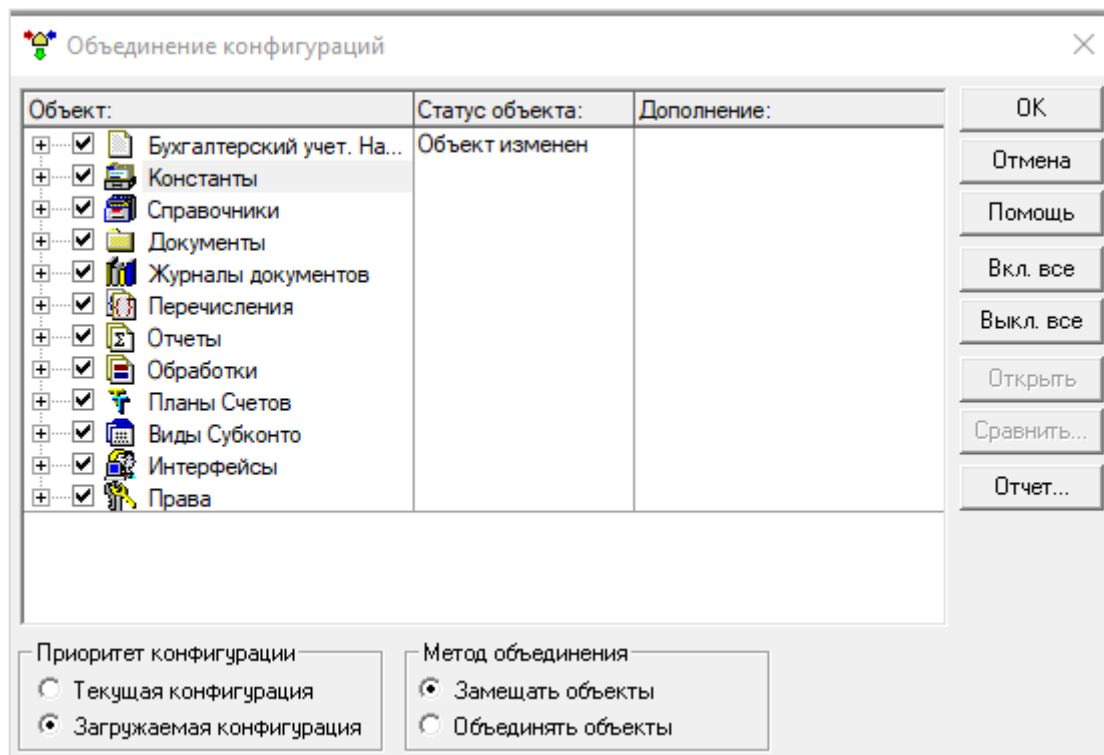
Объединение конфигураций

| Объект: | Статус объекта: | Дополнение: |
|---|---|---|
| Бухгалтерский учет. На... | Объект изменен | |
| Константы | | |
| Справочники | | |
| Документы | | |
| Журналы документов | | |
| Перечисления | | |
| Отчеты | | |
| Обработки | | |
| Планы Счетов | | |
| Виды Субконто | | |
| Интерфейсы | | |
| Права | | |

OK
Отмена
Помощь
Вкл. все
Выкл. все
Открыть
Сравнить...
Отчет...

Приоритет конфигурации
Текущая конфигурация
Загружаемая конфигурация

Метод объединения
Замещать объекты
Объединять объекты